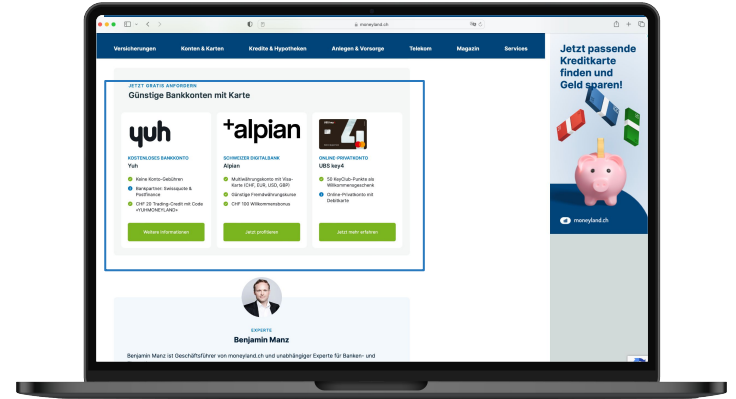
moneyland.ch

Versicherungen Konten & Karten Kredite & Hypotheken Anlegen & Vorsorge Telekom Magazin Services

JETZT GRATIS ANFORDERN
Günstige Bankkonten mit Karte

yuh
KOSTENLOSES BANKKONTO
Yuh
Keine Konto-Gebühren
Bankpartner: Swissquote & PostFinance
CHF 25 Trading-Credit mit Code «YUHMONEYLAND»
Weitere Informationen

+alpian
SCHWEIZER DIGITALBANK
Alpian
Multiwährungskonto mit Visa-Karte (CHF, EUR, USD, GBP)
Günstige Fremdwährungskurse
CHF 100 Willkommensbonus
Jetzt profitieren

ONLINE PRIVATKONTO
UBS key4
50 KeyClub-Punkte als Willkommensgeschenk
Online-Privatkonto mit Debitkarte
Jetzt mehr erfahren

EXPERTE
Benjamin Manz
Benjamin Manz ist Geschäftsführer von moneyland.ch und unabhängiger Experte für Banken- und

Jetzt passende Kreditkarte finden und Geld sparen!
moneyland.ch